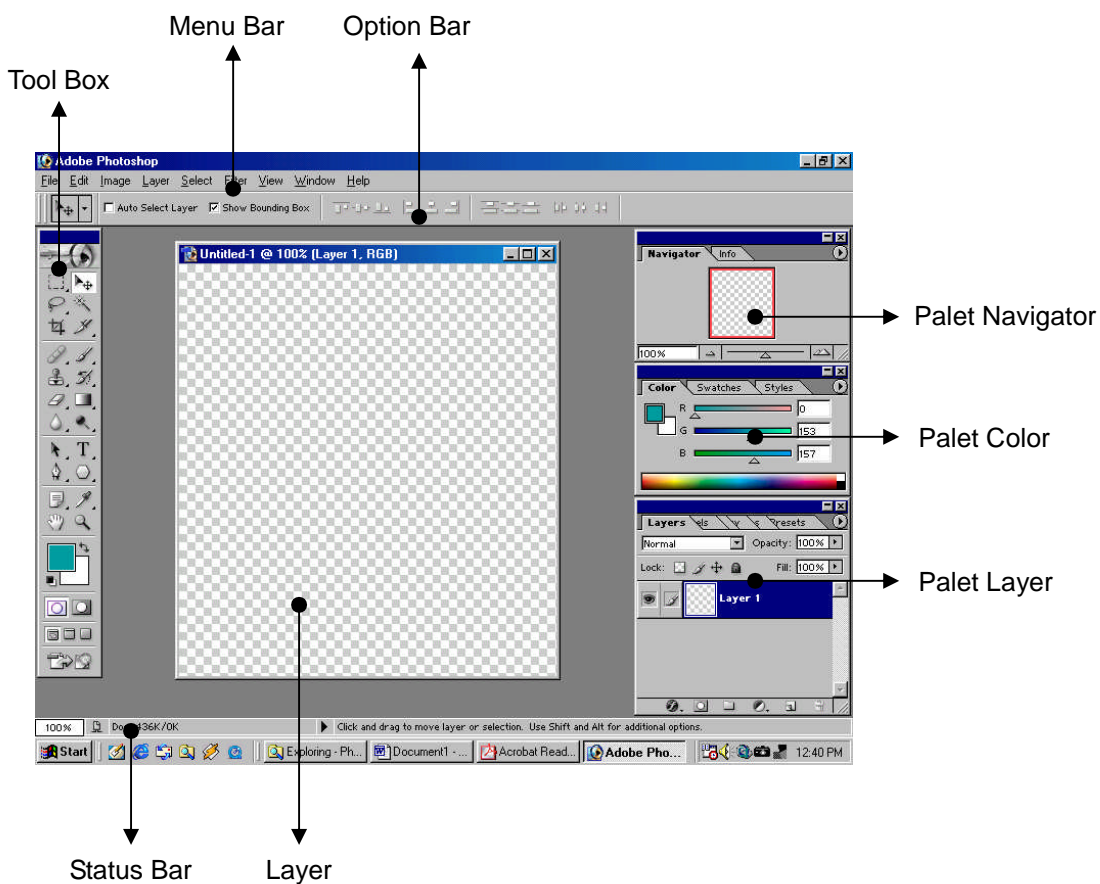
Menu Bar
Option Bar
Tool Box

Adobe Photoshop
File Edit Image Layer Select Filter View Window Help
Auto Select Layer
Show Bounding Box

Untitled-1 @ 100% (Layer 1, RGB)

Navigator Info
100%
Palet Navigator

Color Swatches Styles
R 0
G 153
B 157
Palet Color

Layers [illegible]els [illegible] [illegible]resets
Normal
Opacity: 100%
Lock:
Fill: 100%
Layer 1
Palet Layer

100%
Doc: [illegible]436K/0K
Click and drag to move layer or selection. Use Shift and Alt for additional options.

Start
Exploring - Ph...
Document1 - ...
Acrobat Read...
Adobe Pho...
12:40 PM

Status Bar
Layer